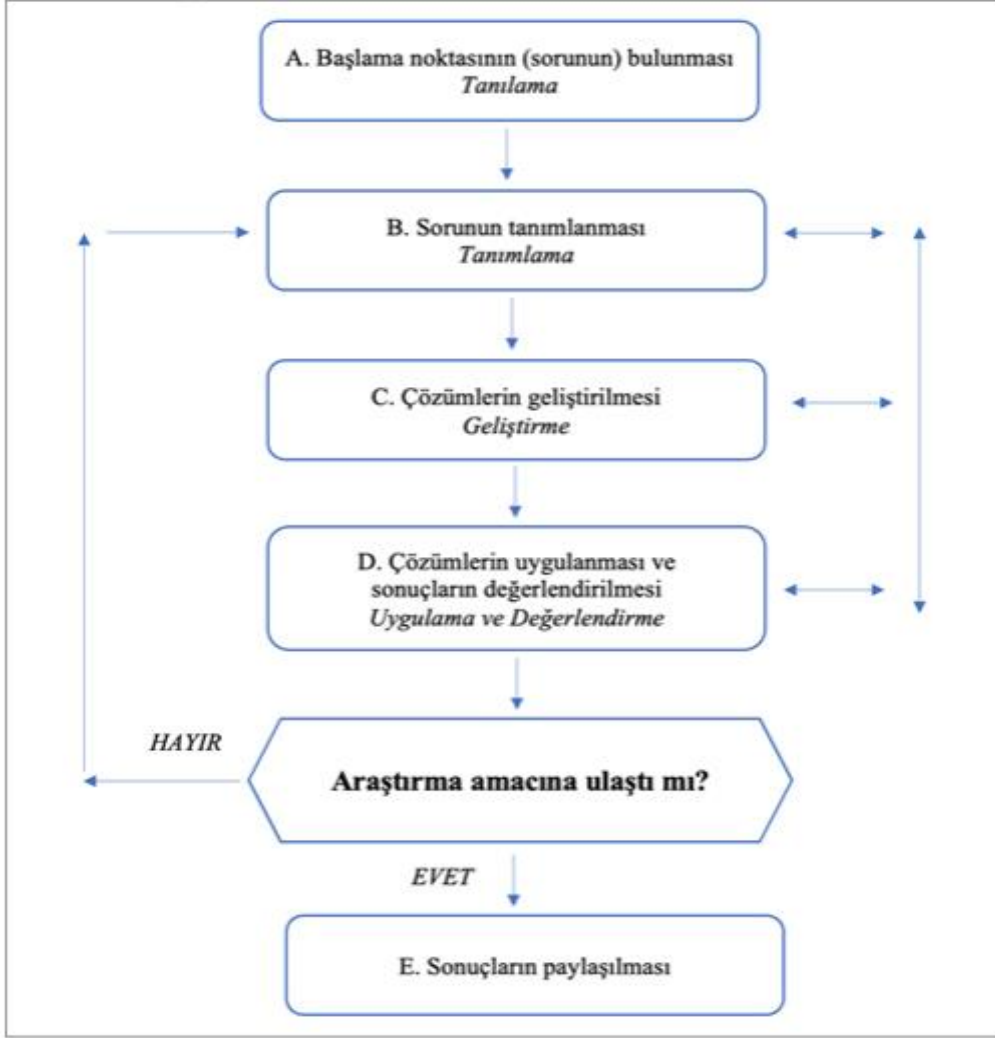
A. Başlama noktasının (sorunun) bulunması
*Tanılama*

B. Sorunun tanımlanması
*Tanımlama*

C. Çözümlerin geliştirilmesi
*Geliştirme*

D. Çözümlerin uygulanması ve sonuçların değerlendirilmesi
*Uygulama ve Değerlendirme*

HAYIR

**Araştırma amacına ulaştı mı?**

EVET

E. Sonuçların paylaşılması